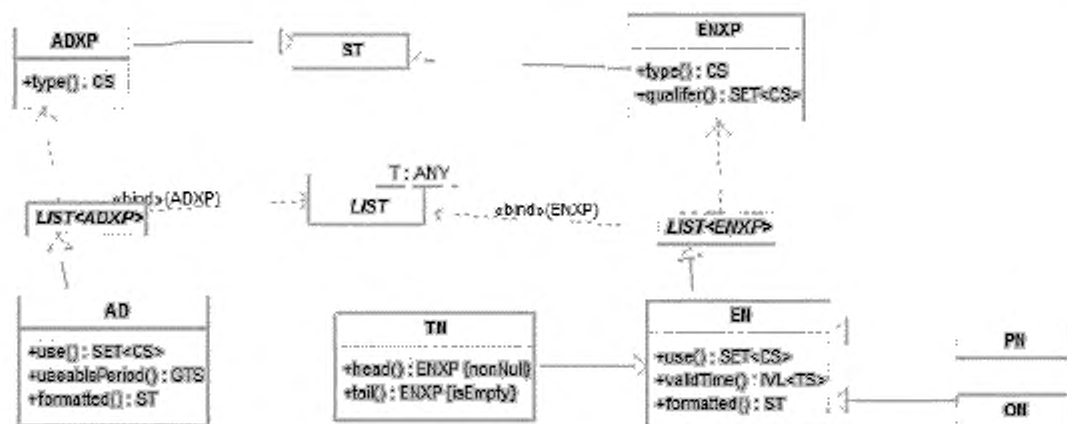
ADXP

+type() : CS

ST

ENXP

+type() : CS
+qualifer() : SET<CS>

T : ANY

«bind»(ADXP)

LIST<ADXP>

LIST

«bind»(ENXP)

LIST<ENXP>

AD

+use() : SET<CS>
+useablePeriod() : GTS
+formatted() : ST

TN

+head() : ENXP {nonNull}
+tail() : ENXP {isEmpty}

EN

+use() : SET<CS>
+validTime() : IVL<TS>
+formatted() : ST

PN

ON